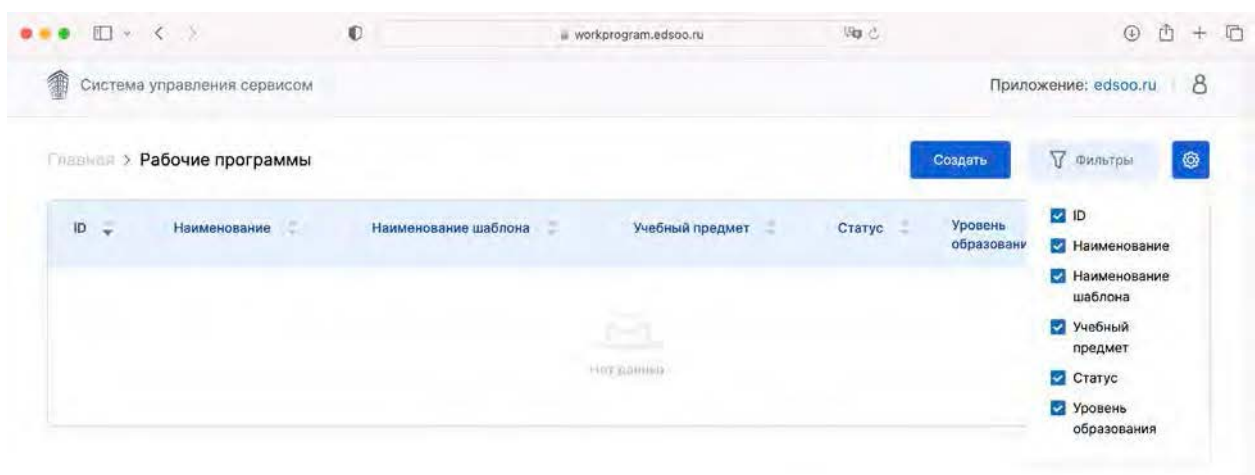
workprogram.edsoo.ru

Система управления сервисом

Приложение: edsoo.ru

Главная > Рабочие программы

Создать

Фильтры

| ID | Наименование | Наименование шаблона | Учебный предмет | Статус | Уровень образовани |
|---|---|---|---|---|---|

Нет данных

ID
Наименование
Наименование шаблона
Учебный предмет
Статус
Уровень образования